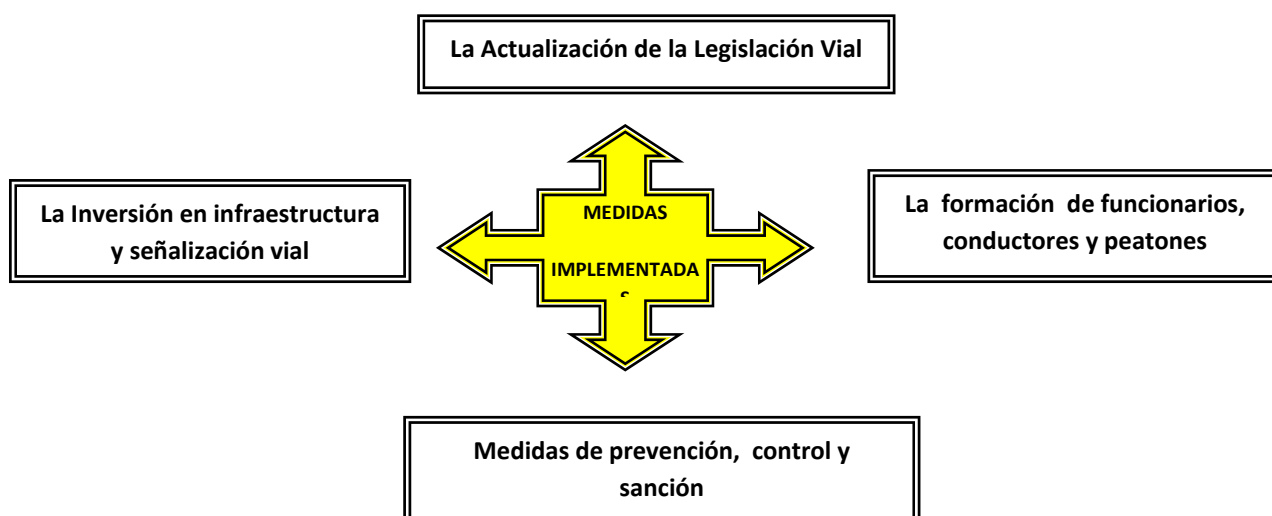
La Actualización de la Legislación Vial

La Inversión en infraestructura y señalización vial

MEDIDAS

IMPLEMENTADA
S

La formación de funcionarios, conductores y peatones

Medidas de prevención, control y sanción